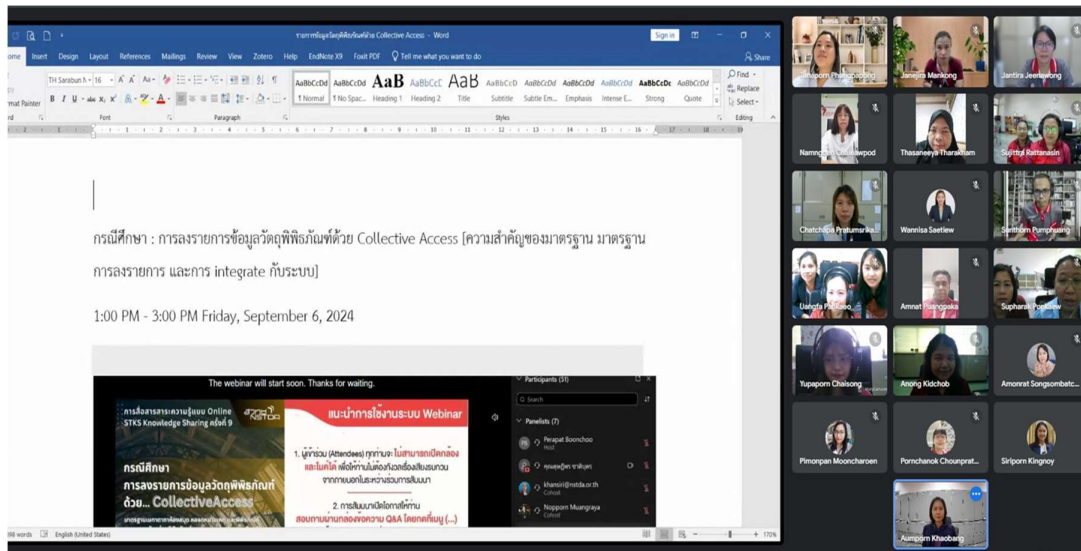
รายการข้อมูลวัตถุพิพิธภัณฑ์ด้วย Collective Access - Word

Sign in

Share

Home Insert Design Layout References Mailings Review View Zotero Help EndNote X9 Foxit PDF Tell me what you want to do

Format Painter

TH Sarabun N 16

Font

Paragraph

AaBbCcDd ¶ Normal

AaBbCcDd ¶ No Spac...

AaB Heading 1

AaBbCcC Heading 2

AaB Title

AaBbCcD Subtitle

AaBbCcDd Subtle Em...

AaBbCcDd Emphasis

AaBbCcDd Intense E...

AaBbCcDc Strong

AaBbCcDc Quote

Styles

Find

Replace

Select

Editing

กรณีศึกษา : การลงรายการข้อมูลวัตถุพิพิธภัณฑ์ด้วย Collective Access [ความสำคัญของมาตรฐาน มาตรฐานการลงรายการ และการ integrate กับระบบ]

1:00 PM - 3:00 PM Friday, September 6, 2024

The webinar will start soon. Thanks for waiting.

การสื่อสารสาระความรู้แบบ Online STKS Knowledge Sharing ครั้งที่ 9

กรณีศึกษา การลงรายการข้อมูลวัตถุพิพิธภัณฑ์ด้วย... CollectiveAccess

แนะนำการใช้งานระบบ Webinar

1. ผู้เข้าร่วม (Attendees) ทุกท่านจะ ไม่สามารถเปิดกล้องและไมค์ได้ เพื่อให้ท่านไม่ต้องกังวลเรื่องเสียงรบกวนจากภายนอกในระหว่างร่วมการสัมมนา

2. การสัมมนาเปิดโอกาสให้ท่าน สอบถามผ่านกล่องข้อความ Q&A โดยกดที่เมนู (...)

Participants (51)

Search

Panelists (7)

Perapat Boonchoo Host

คุณสุพัฒรา ทาสีบุตร

khansiri@nstda.or.th Cohost

Noppon Muangraya Cohost

398 words English (United States) 170%

Jiraporn Phanngoenpong

Janejira Mankong

Jantira Jeenawong

Namngoen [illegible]wpod

Thasaneeya Tharakham

Sujitra Rattanasin

Chatchilipa Pratumsrika...

Wannisa Saetiew

Sunthorn Pumphuang

Uangfa Pa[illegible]eo

Amnat Pisangpaka

Supharak Pongsew

Yupaporn Chaisong

Anong Kidchob

Amonrat Songsombatc...

Pimonpan Mooncharoen

Pornchanok Chounprat...

Siriporn Kingnoy

Aumporn Khaobang